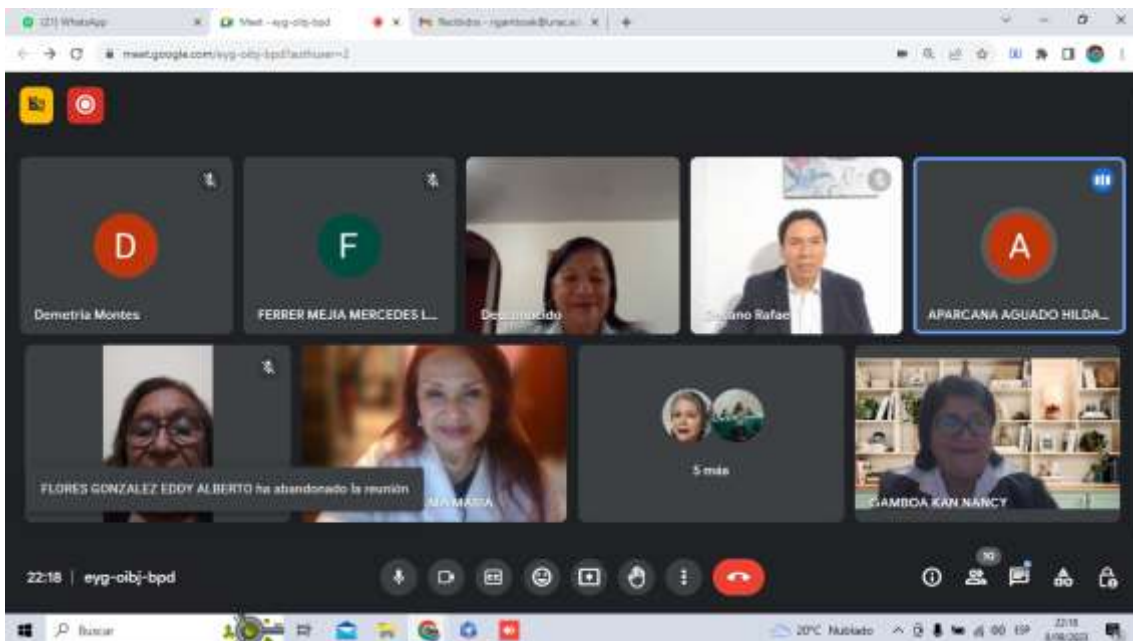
(21) WhatsApp
Meet - eyg-oibj-bpd
Recibidos - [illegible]
meet.google.com/eyg-oibj-bpd?authuser=2

D
Demetria Montes
F
FERRER MEJIA MERCEDES L...
Desconocido
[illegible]ano Rafael
A
APARCANA AGUADO HILDA...
FLORES GONZALEZ EDDY ALBERTO ha abandonado la reunión
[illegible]A MARIA
5 más
GAMBOA KAN NANCY

22:18 | eyg-oibj-bpd
10

Buscar
20°C Nublado
22:18
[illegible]